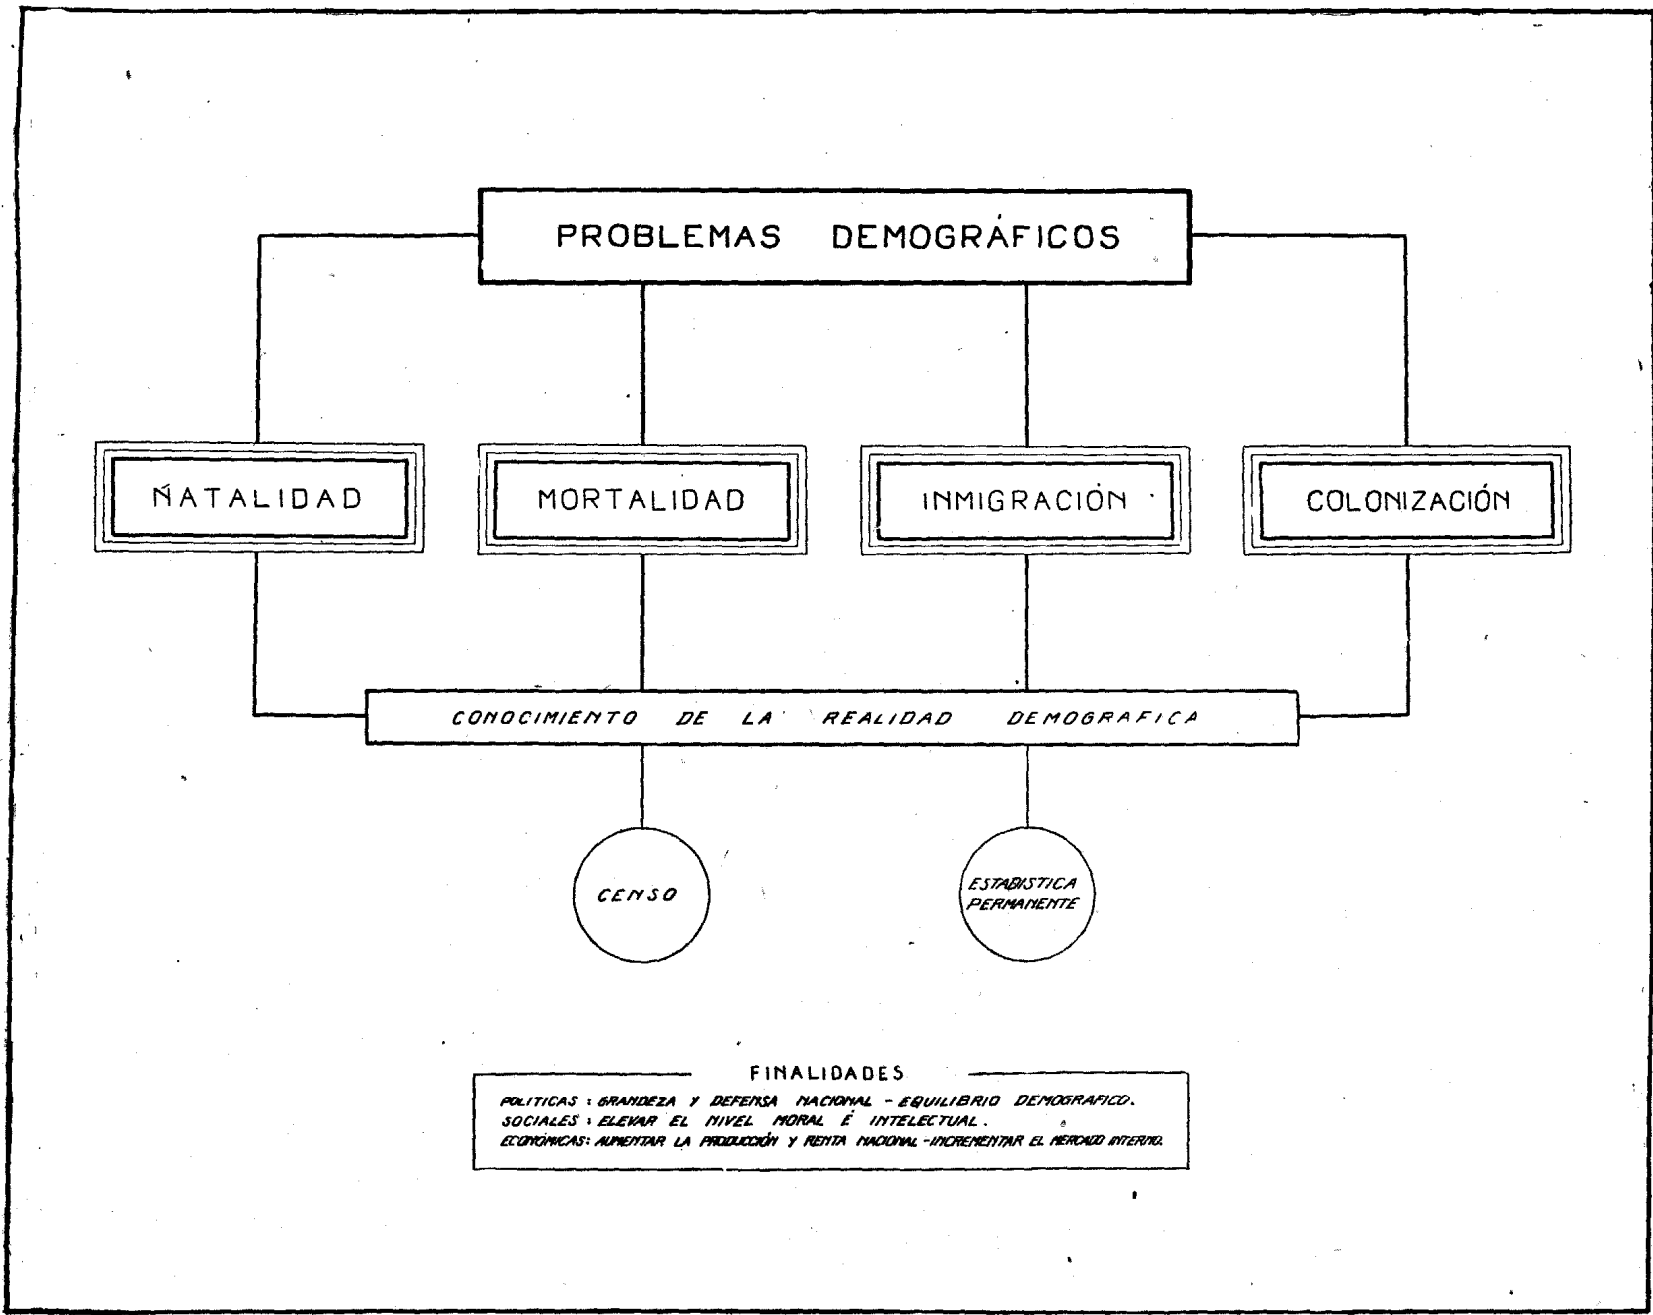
PROBLEMAS DEMOGRÁFICOS

ÑATALIDAD

MORTALIDAD

INMIGRACIÓN

COLONIZACIÓN

CONOCIMIENTO DE LA REALIDAD DEMOGRAFICA

CENSO

ESTADISTICA PERMANENTE

FINALIDADES

POLITICAS : GRANDEZA Y DEFENSA NACIONAL - EQUILIBRIO DEMOGRAFICO.
SOCIALES : ELEVAR EL NIVEL MORAL É INTELECTUAL.
ECONOMICAS: AUMENTAR LA PRODUCCIÓN Y RENTA NACIONAL - INCREMENTAR EL MERCADO INTERNO.